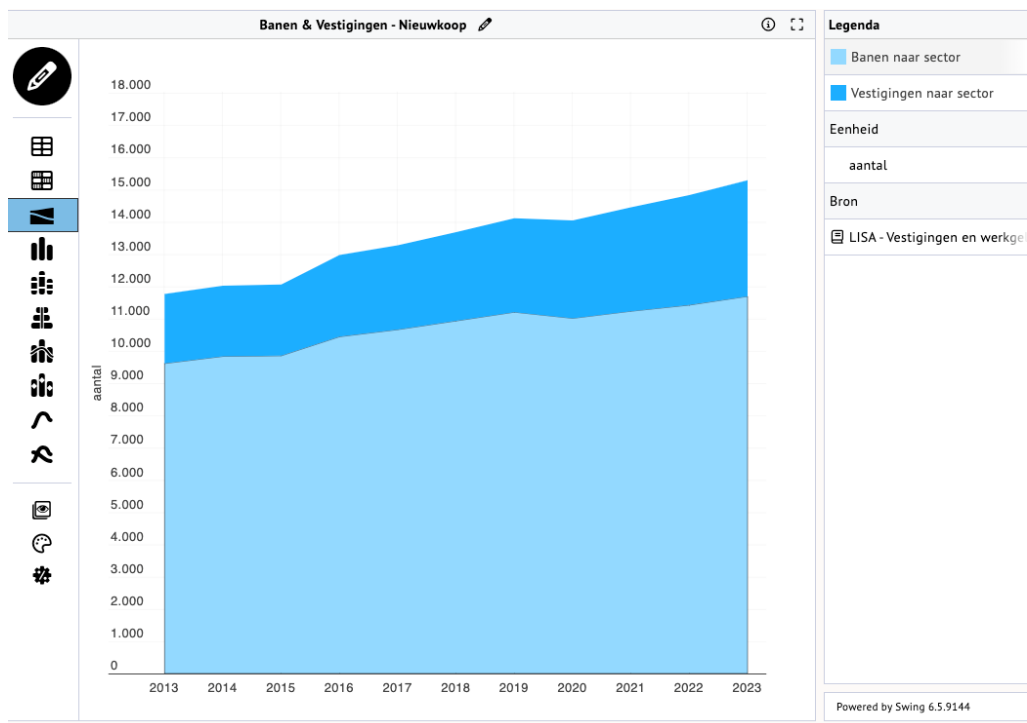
Banen & Vestigingen - Nieuwkoop

18.000
17.000
16.000
15.000
14.000
13.000
12.000
11.000
10.000
9.000
8.000
7.000
6.000
5.000
4.000
3.000
2.000
1.000
0

aantal

2013 2014 2015 2016 2017 2018 2019 2020 2021 2022 2023

Legenda
Banen naar sector
Vestigingen naar sector
Eenheid
aantal
Bron
LISA - Vestigingen en werkge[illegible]

Powered by Swing 6.5.9144